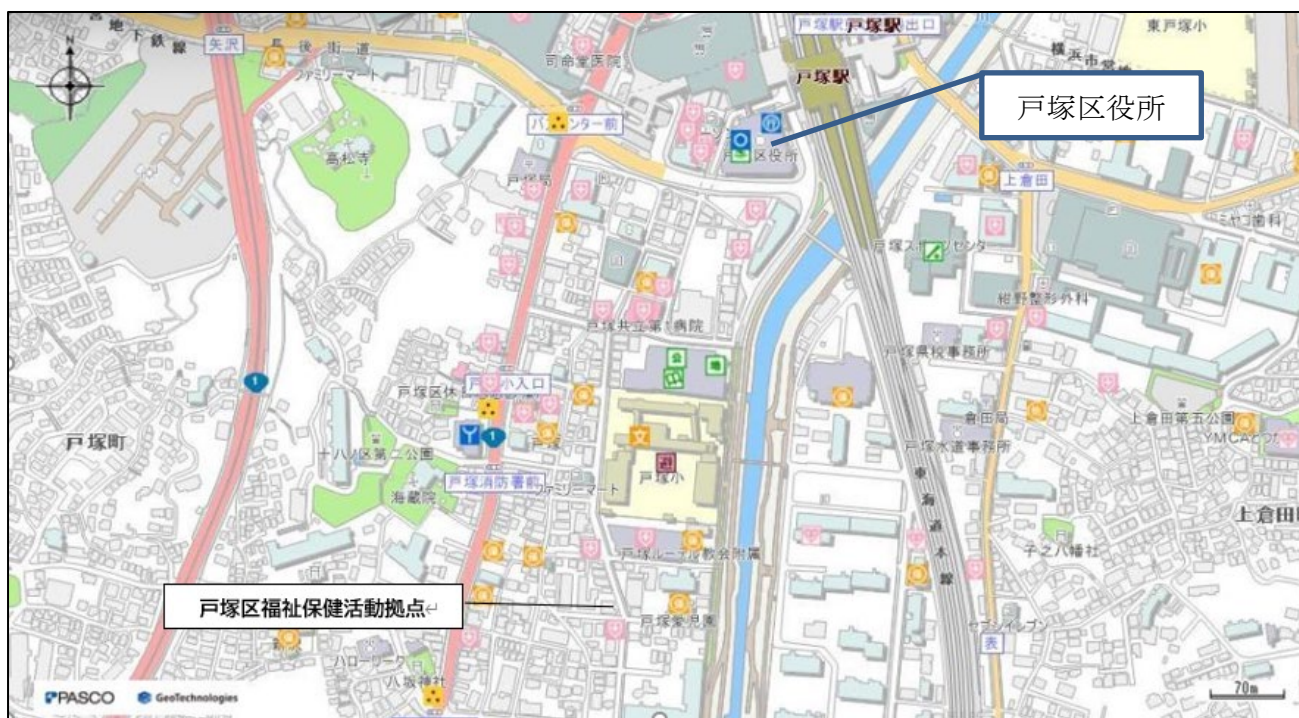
地下鉄線
矢沢
後街道
ファミリーマート
司命堂医院
戸塚駅
戸塚駅出口
東戸塚小
横浜市営
戸塚区役所
区役所
バスセンター前
高松寺
戸塚局
上倉田
ミヤコ歯科
戸塚スポーツセンター
総野整形外科
戸塚共立第1病院
戸塚県税事務所
戸塚区休日急患診療所
戸塚小入口
倉田局
上倉田第五公園
YMCA
戸塚町
戸塚水道事務所
十八ノ区第二公園
戸塚小
東海道本線
戸塚消防署前
ファミリーマート
海蔵院
上倉田町
子之八幡社
戸塚ルーテル教会附属
戸塚区福祉保健活動拠点
戸塚愛児園
セブンイレブン
ハローワーク
八坂神社
PASCO
GeoTechnologies
70m